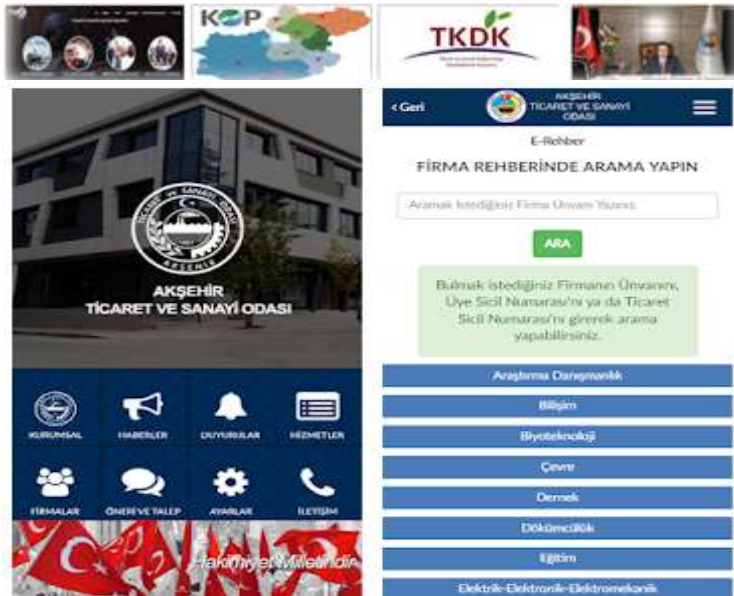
KOP

TKDK

AKŞEHİR
TİCARET VE SANAYİ ODASI

KURUMSAL
HABERLER
DUYURULAR
HİZMETLER
FİRMALAR
ÖNERİ VE TALEP
AYARLAR
İLETİŞİM

Hakimiyet Milletindir

‹ Geri
AKŞEHİR
TİCARET VE SANAYİ
ODASI

E-Rehber

FİRMA REHBERİNDE ARAMA YAPIN

Aramak İstediğiniz Firma Ünvanı Yazınız

ARA

Bulmak istediğiniz Firmanın Ünvanını, Üye Sicil Numarası'nı ya da Ticaret Sicil Numarası'nı girerek arama yapabilirsiniz.

Araştırma Danışmanlık
Bilişim
Biyoteknoloji
Çevre
Dernek
Dökümcülük
Eğitim
Elektrik-Elektronik-Elektromekanik